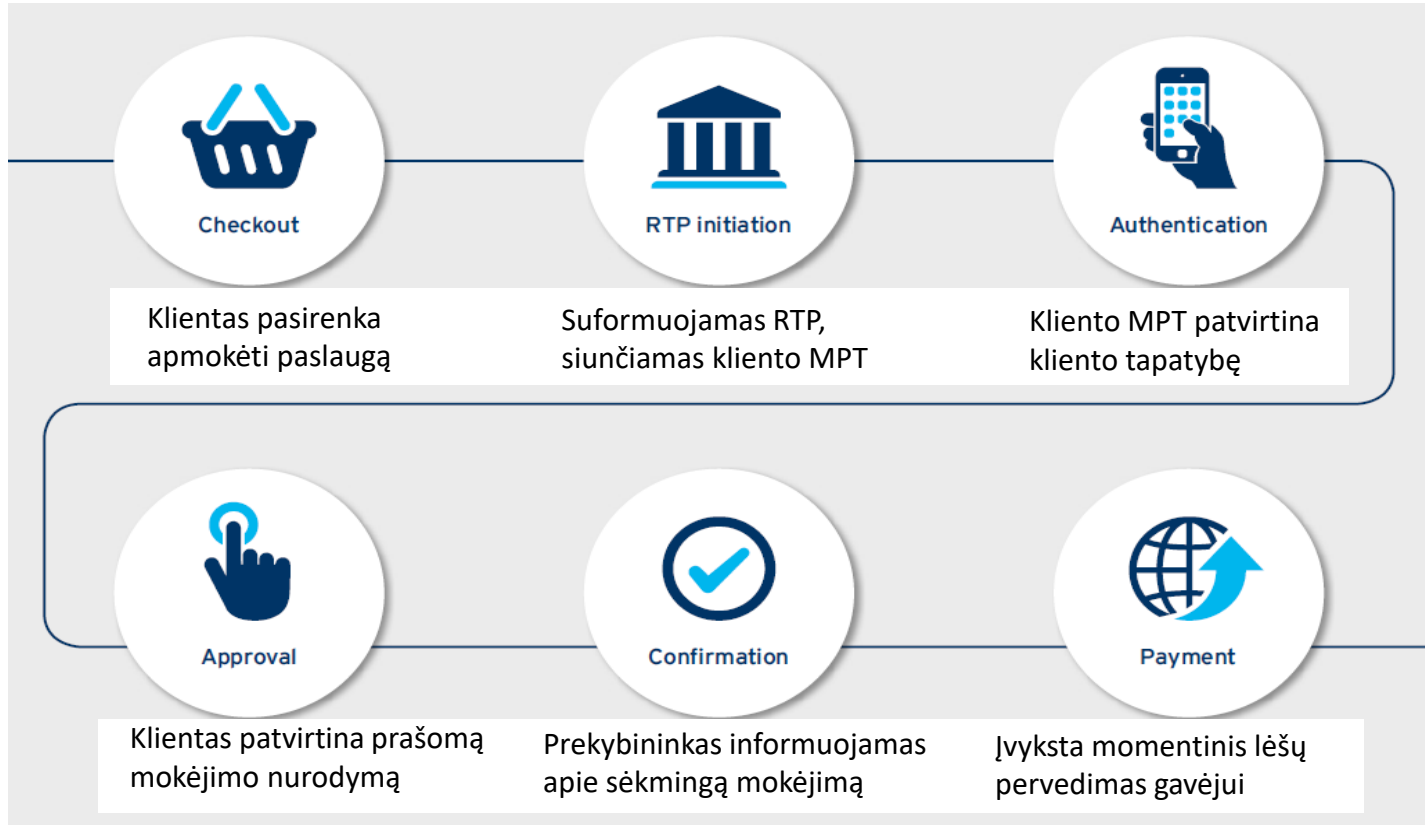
Checkout

Klientas pasirenka apmokėti paslaugą

RTP initiation

Suformuojamas RTP, siunčiamas kliento MPT

Authentication

Kliento MPT patvirtina kliento tapatybę

Approval

Klientas patvirtina prašomą mokėjimo nurodymą

Confirmation

Prekybininkas informuojamas apie sėkmingą mokėjimą

Payment

Įvyksta momentinis lėšų pervedimas gavėjui